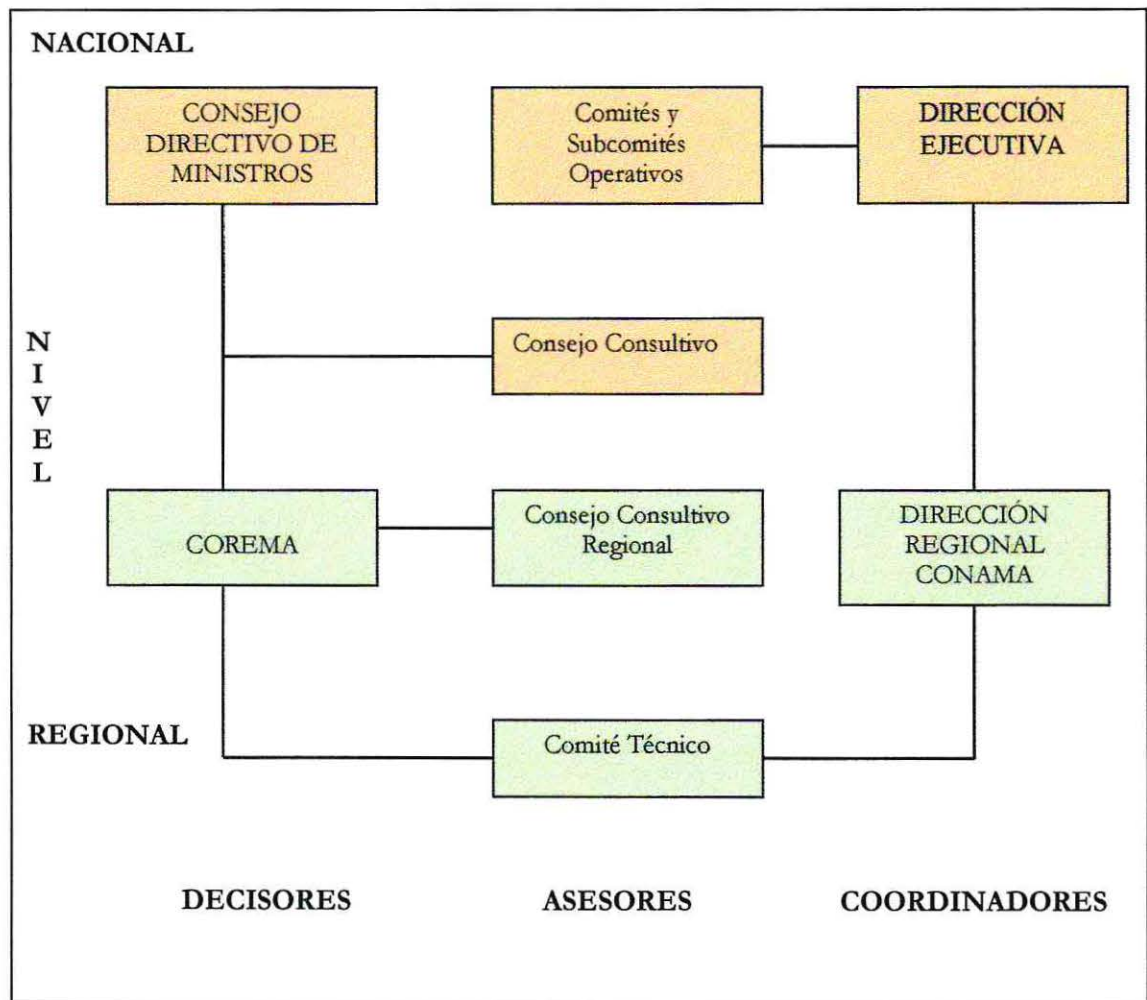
NACIONAL

CONSEJO DIRECTIVO DE MINISTROS

Comités y Subcomités Operativos

DIRECCIÓN EJECUTIVA

N
I
V
E
L

Consejo Consultivo

COREMA

Consejo Consultivo Regional

DIRECCIÓN REGIONAL CONAMA

REGIONAL

Comité Técnico

DECISORES

ASESORES

COORDINADORES